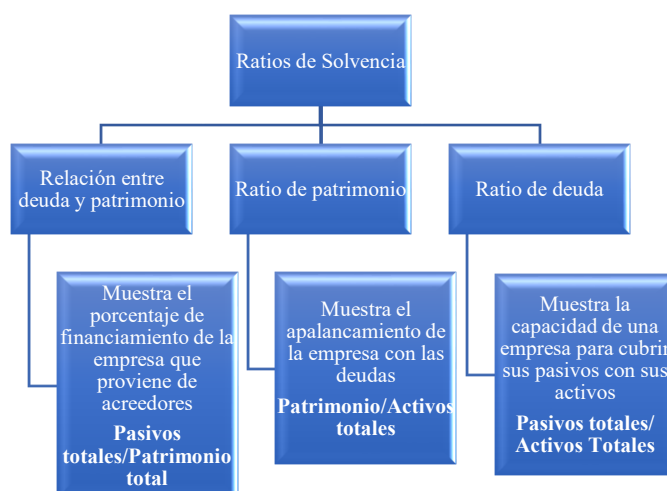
Ratios de Solvencia

Relación entre deuda y patrimonio

Ratio de patrimonio

Ratio de deuda

Muestra el porcentaje de financiamiento de la empresa que proviene de acreedores

Pasivos totales/Patrimonio total

Muestra el apalancamiento de la empresa con las deudas

Patrimonio/Activos totales

Muestra la capacidad de una empresa para cubrir sus pasivos con sus activos

Pasivos totales/ Activos Totales